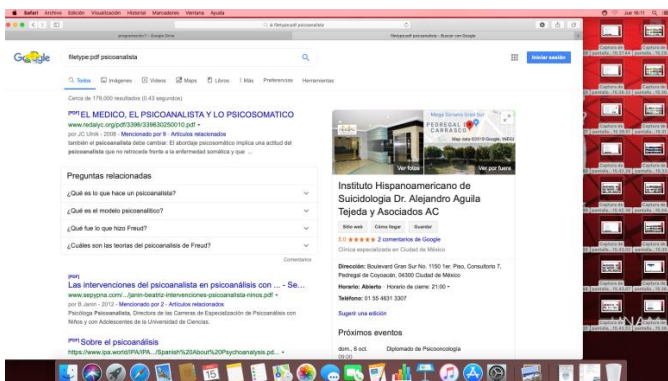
Safari Archivo Edición Visualización Historial Marcadores Ventana Ayuda

Jue 18:11

filetype:pdf psicoanalisis

programación 1 - Google Drive

filetype:pdf psicoanalisis - Buscar con Google

Google

filetype:pdf psicoanalisis

Iniciar sesión

Todos Imágenes Videos Maps Libros Más Preferencias Herramientas

Cerca de 179.000 resultados (0.43 segundos)

[PDF] EL MEDICO, EL PSICOANALISTA Y LO PSICOSOMATICO
www.redalyc.org/pdf/3396/339630250010.pdf ▾
por JC Ulnik - 2008 - Mencionado por 9 - Artículos relacionados
también el psicoanalista debe cambiar. El abordaje psicosomático implica una actitud del psicoanalista que no retrocede frente a la enfermedad somática y que ...

Preguntas relacionadas

¿Qué es lo que hace un psicoanalista?

¿Qué es el modelo psicoanalítico?

¿Qué fue lo que hizo Freud?

¿Cuáles son las teorías del psicoanálisis de Freud?

Comentarios

[PDF]
Las intervenciones del psicoanalista en psicoanálisis con ... - Se...
www.sepypna.com/.../janin-beatriz-intervenciones-psicoanalisis-ninos.pdf ▾
por B Janin - 2012 - Mencionado por 2 - Artículos relacionados
Psicóloga Psicoanalista, Directora de las Carreras de Especialización de Psicoanálisis con Niños y con Adolescentes de la Universidad de Ciencias.

[PDF] Sobre el psicoanálisis
https://www.ipa.world/IPA/IPA.../Spanish%20About%20Psychoanalysis.pd... ▾

Mega Soriana Gran Sur
PEDREGAL CARRASCO
Map data ©2019 Google, INEGI

Ver fotos

Ver por fuera

Instituto Hispanoamericano de Suicidiologia Dr. Alejandro Aguila Tejeda y Asociados AC

Sitio web Cómo llegar Guardar

5.0 ★★★★★ 2 comentarios de Google

Clínica especializada en Ciudad de México

Dirección: Boulevard Gran Sur No. 1150 1er. Piso, Consultorio 7, Pedregal de Coyoacán, 04300 Ciudad de México

Horario: Abierto · Horario de cierre: 21:00 ▾

Teléfono: 01 55 4631 3307

Sugerir una edición

Próximos eventos

dom., 6 oct. 09:00 Diplomado de Psicooncología

Captura de pantalla